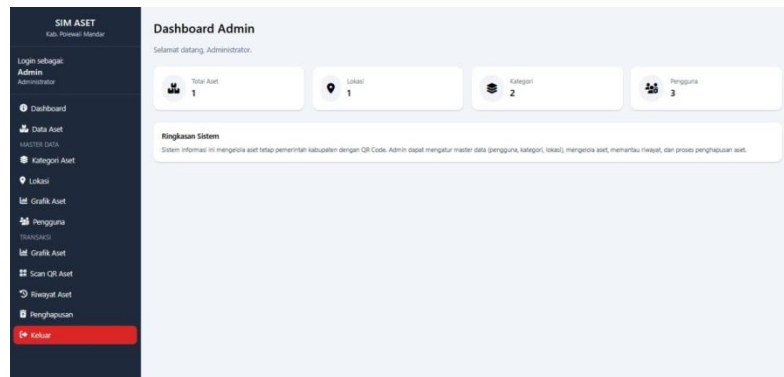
SIM ASET
Kab. Polewali Mandar

Login sebagai:
Admin
Administrator

Dashboard
Data Aset
MASTER DATA
Kategori Aset
Lokasi
Grafik Aset
Pengguna
TRANSAKSI
Grafik Aset
Scan QR Aset
Riwayat Aset
Penghapusan
Keluar

Dashboard Admin

Selamat datang, Administrator.

Total Aset
1

Lokasi
1

Kategori
2

Pengguna
3

Ringkasan Sistem

Sistem informasi ini mengelola aset tetap pemerintah kabupaten dengan QR Code. Admin dapat mengatur master data (pengguna, kategori, lokasi), mengelola aset, memantau riwayat, dan proses penghapusan aset.